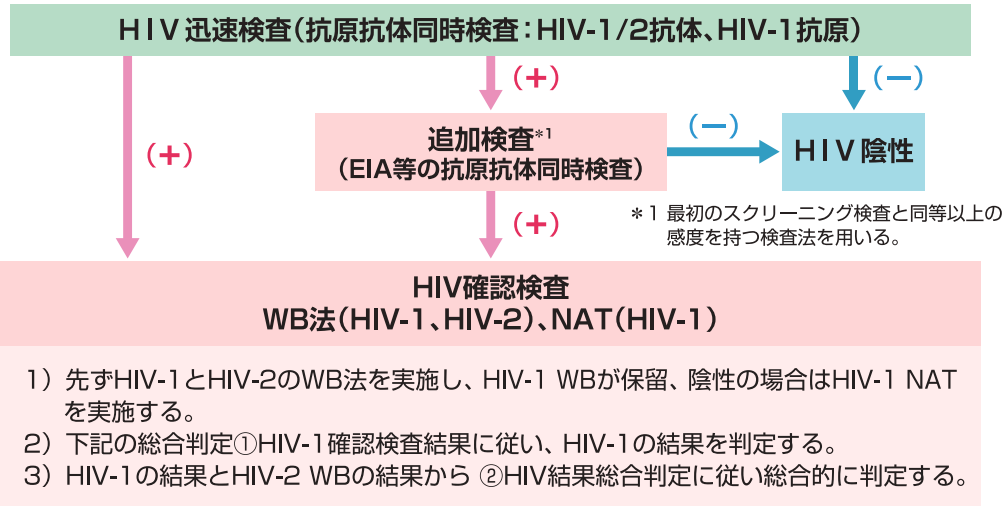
ＨＩＶ迅速検査（抗原抗体同時検査：HIV-1/2抗体、HIV-1抗原）

（＋）

（＋）

（－）

追加検査$^{*1}$
（EIA等の抗原抗体同時検査）

（－）

ＨＩＶ陰性

（＋）

＊1 最初のスクリーニング検査と同等以上の感度を持つ検査法を用いる。

HIV確認検査
WB法（HIV-1、HIV-2）、NAT（HIV-1）

1）先ずHIV-1とHIV-2のWB法を実施し、HIV-1 WBが保留、陰性の場合はHIV-1 NATを実施する。
2）下記の総合判定①HIV-1確認検査結果に従い、HIV-1の結果を判定する。
3）HIV-1の結果とHIV-2 WBの結果から ②HIV結果総合判定に従い総合的に判定する。